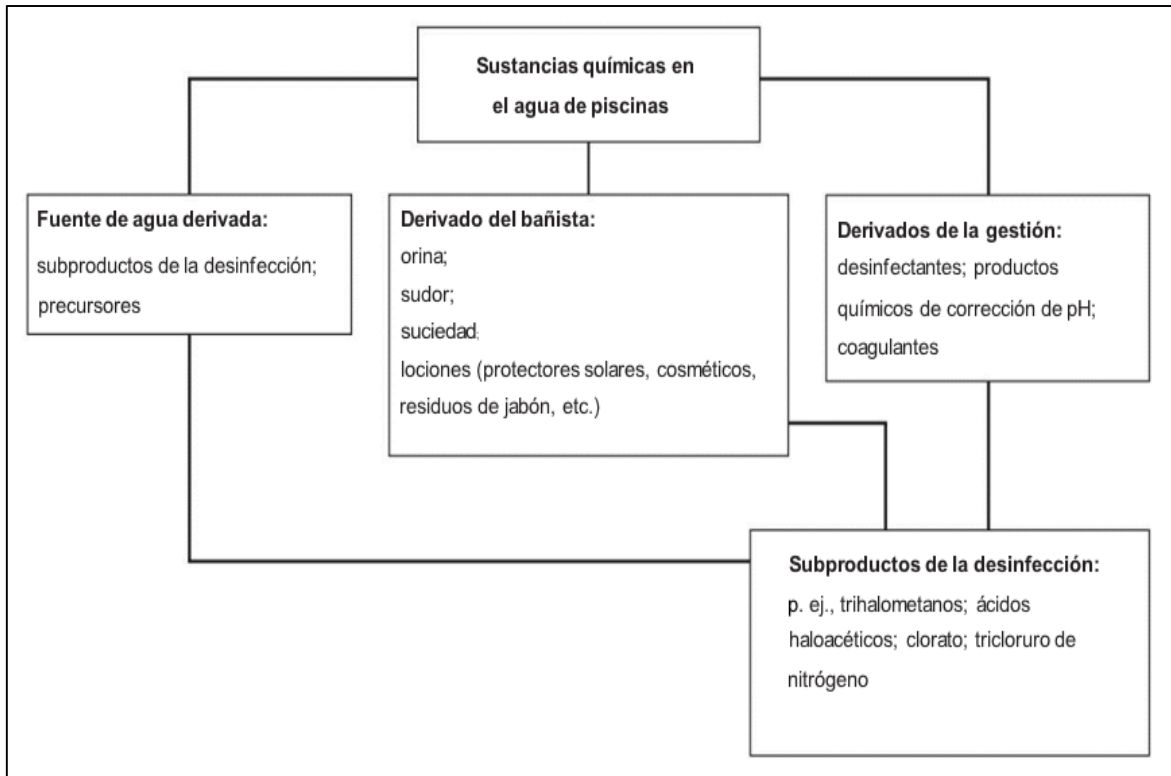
Sustancias químicas en el agua de piscinas

Fuente de agua derivada:
subproductos de la desinfección; precursores

Derivado del bañista:
orina;
sudor;
suciedad;
lociones (protectores solares, cosméticos, residuos de jabón, etc.)

Derivados de la gestión:
desinfectantes; productos químicos de corrección de pH; coagulantes

Subproductos de la desinfección:
p. ej., trihalometanos; ácidos haloacéticos; clorato; tricloruro de nitrógeno